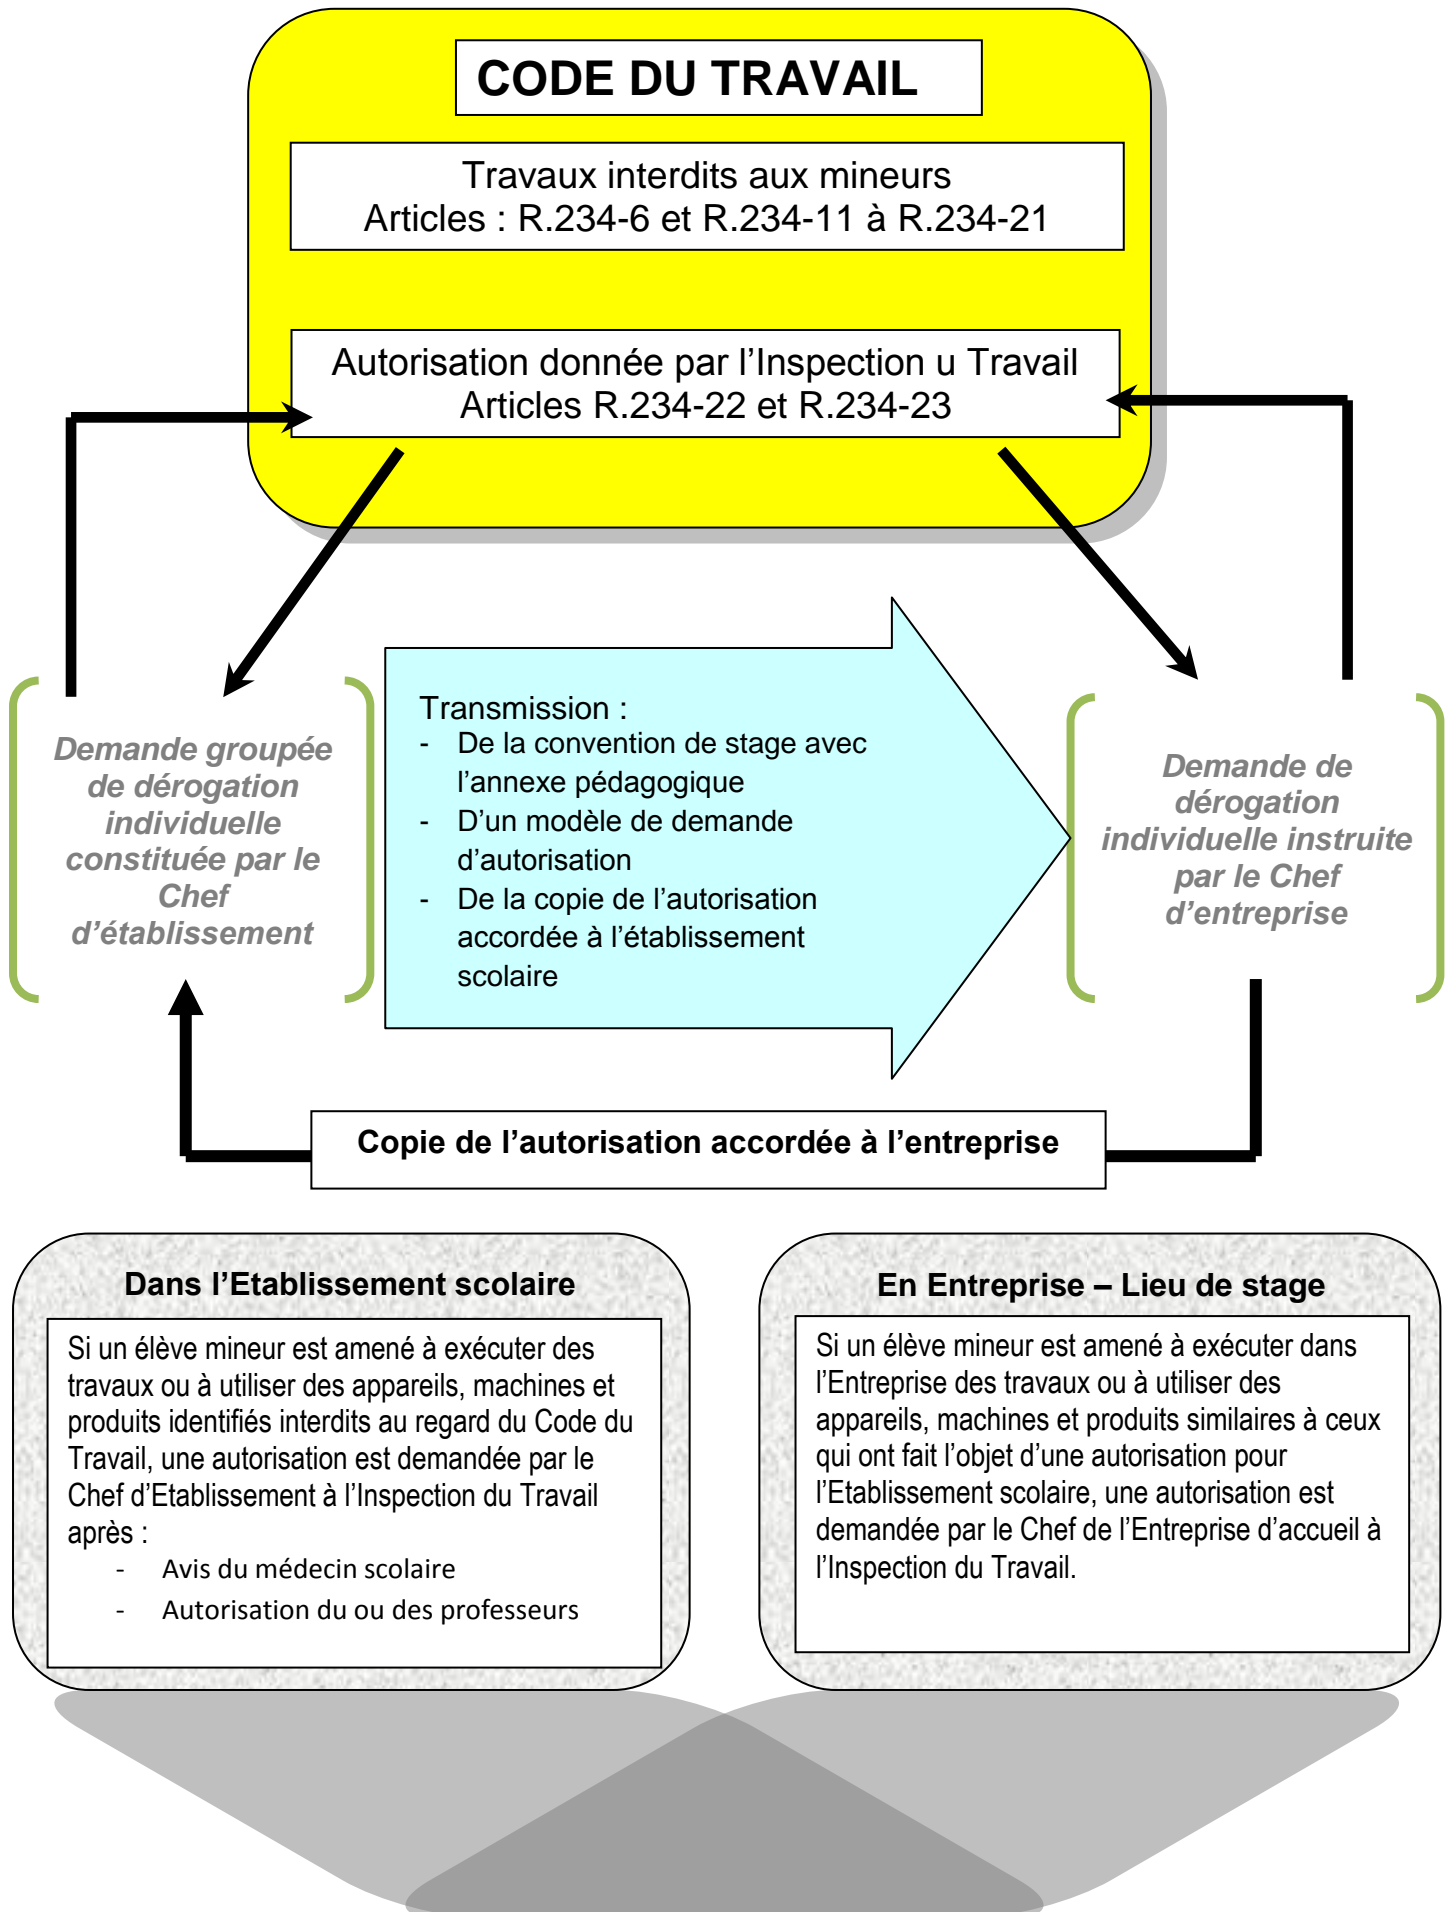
CODE DU TRAVAIL

Travaux interdits aux mineurs
Articles : R.234-6 et R.234-11 à R.234-21

Autorisation donnée par l'Inspection u Travail
Articles R.234-22 et R.234-23

Demande groupée de dérogation individuelle constituée par le Chef d'établissement

Transmission :
- De la convention de stage avec l'annexe pédagogique
- D'un modèle de demande d'autorisation
- De la copie de l'autorisation accordée à l'établissement scolaire

Demande de dérogation individuelle instruite par le Chef d'entreprise

Copie de l'autorisation accordée à l'entreprise

Dans l'Etablissement scolaire

Si un élève mineur est amené à exécuter des travaux ou à utiliser des appareils, machines et produits identifiés interdits au regard du Code du Travail, une autorisation est demandée par le Chef d'Etablissement à l'Inspection du Travail après :
- Avis du médecin scolaire
- Autorisation du ou des professeurs

En Entreprise – Lieu de stage

Si un élève mineur est amené à exécuter dans l'Entreprise des travaux ou à utiliser des appareils, machines et produits similaires à ceux qui ont fait l'objet d'une autorisation pour l'Etablissement scolaire, une autorisation est demandée par le Chef de l'Entreprise d'accueil à l'Inspection du Travail.